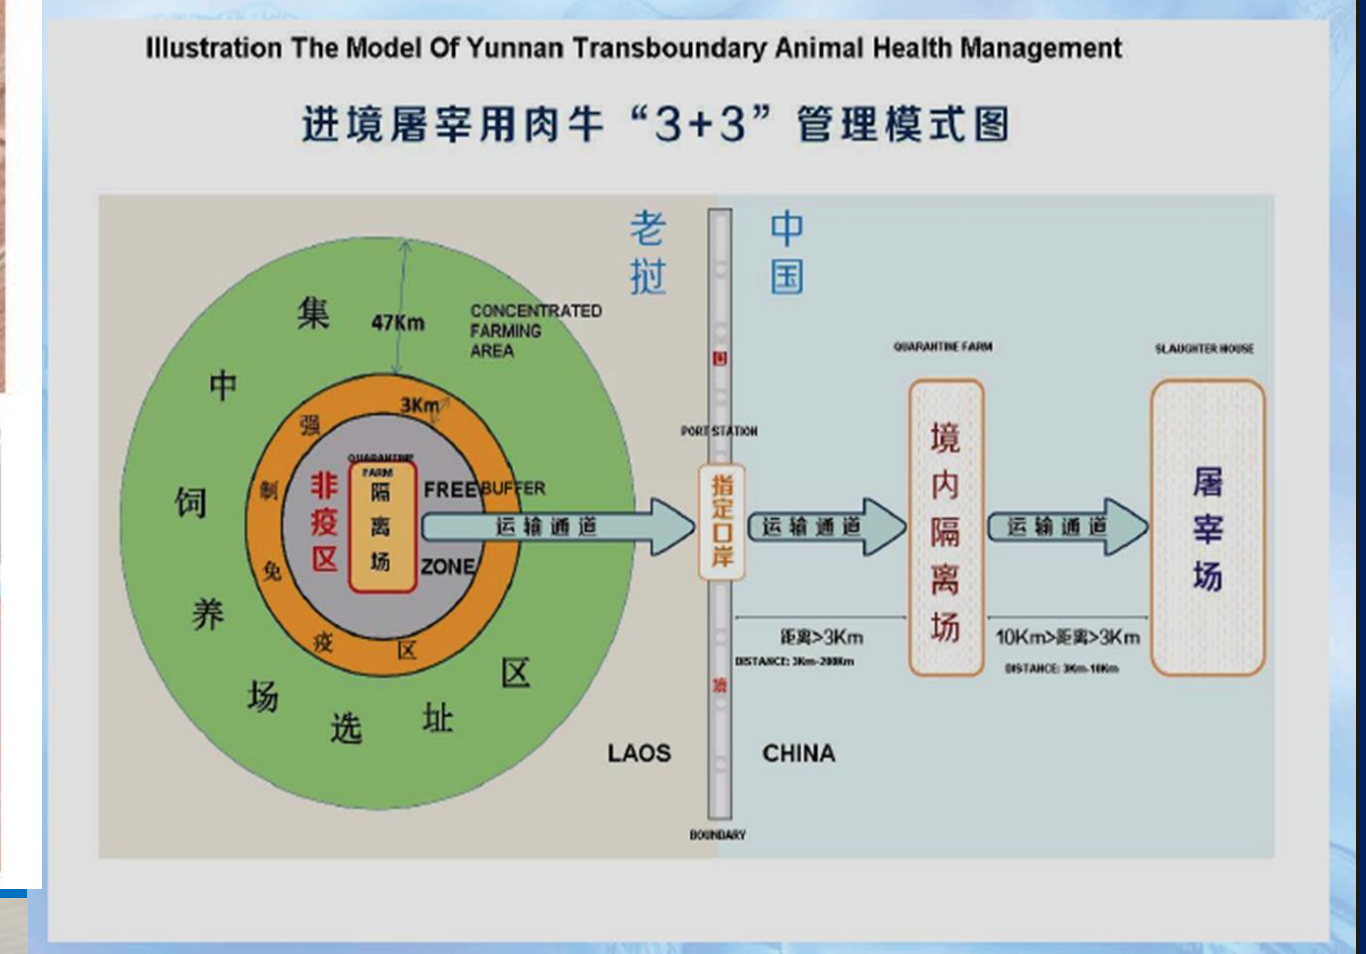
Illustration The Model Of Yunnan Transboundary Animal Health Management

进境屠宰用肉牛“3+3”管理模式图

老挝

中国

集中饲养场选址区

47Km

CONCENTRATED FARMING AREA

3Km

强制免疫区

QUARANTINE FARM

非疫区

隔离场

FREE BUFFER ZONE

运输通道

PORT STATION

指定口岸

国

境

运输通道

QUARANTINE FARM

境内隔离场

运输通道

SLAUGHTER HOUSE

屠宰场

距离>3Km

DISTANCE: 3Km-200Km

10Km>距离>3Km

DISTANCE: 3Km-10Km

LAOS

CHINA

BOUNDARY